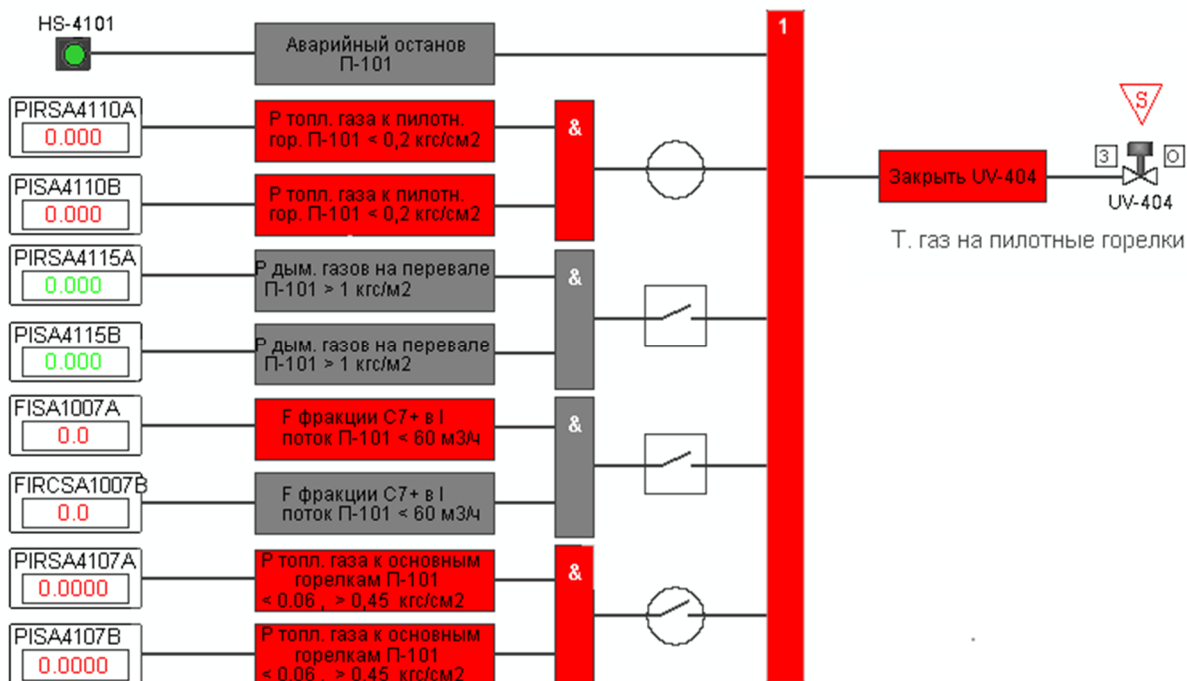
HS-4101

Аварийный останов П-101

1

PIRSA4110A
0.000

Р топл. газа к пилотн. гор. П-101 < 0,2 кгс/см2

&

PISA4110B
0.000

Р топл. газа к пилотн. гор. П-101 < 0,2 кгс/см2

Закрыть UV-404

S

3

O

UV-404

Т. газ на пилотные горелки

PIRSA4115A
0.000

Р дым. газов на перевале П-101 > 1 кгс/м2

&

PISA4115B
0.000

Р дым. газов на перевале П-101 > 1 кгс/м2

FISA1007A
0.0

F фракции С7+ в I поток П-101 < 60 м3/ч

&

FIRCSA1007B
0.0

F фракции С7+ в I поток П-101 < 60 м3/ч

PIRSA4107A
0.0000

Р топл. газа к основным горелкам П-101 < 0.06 , > 0,45 кгс/см2

&

PISA4107B
0.0000

Р топл. газа к основным горелкам П-101 < 0.06 , > 0,45 кгс/см2